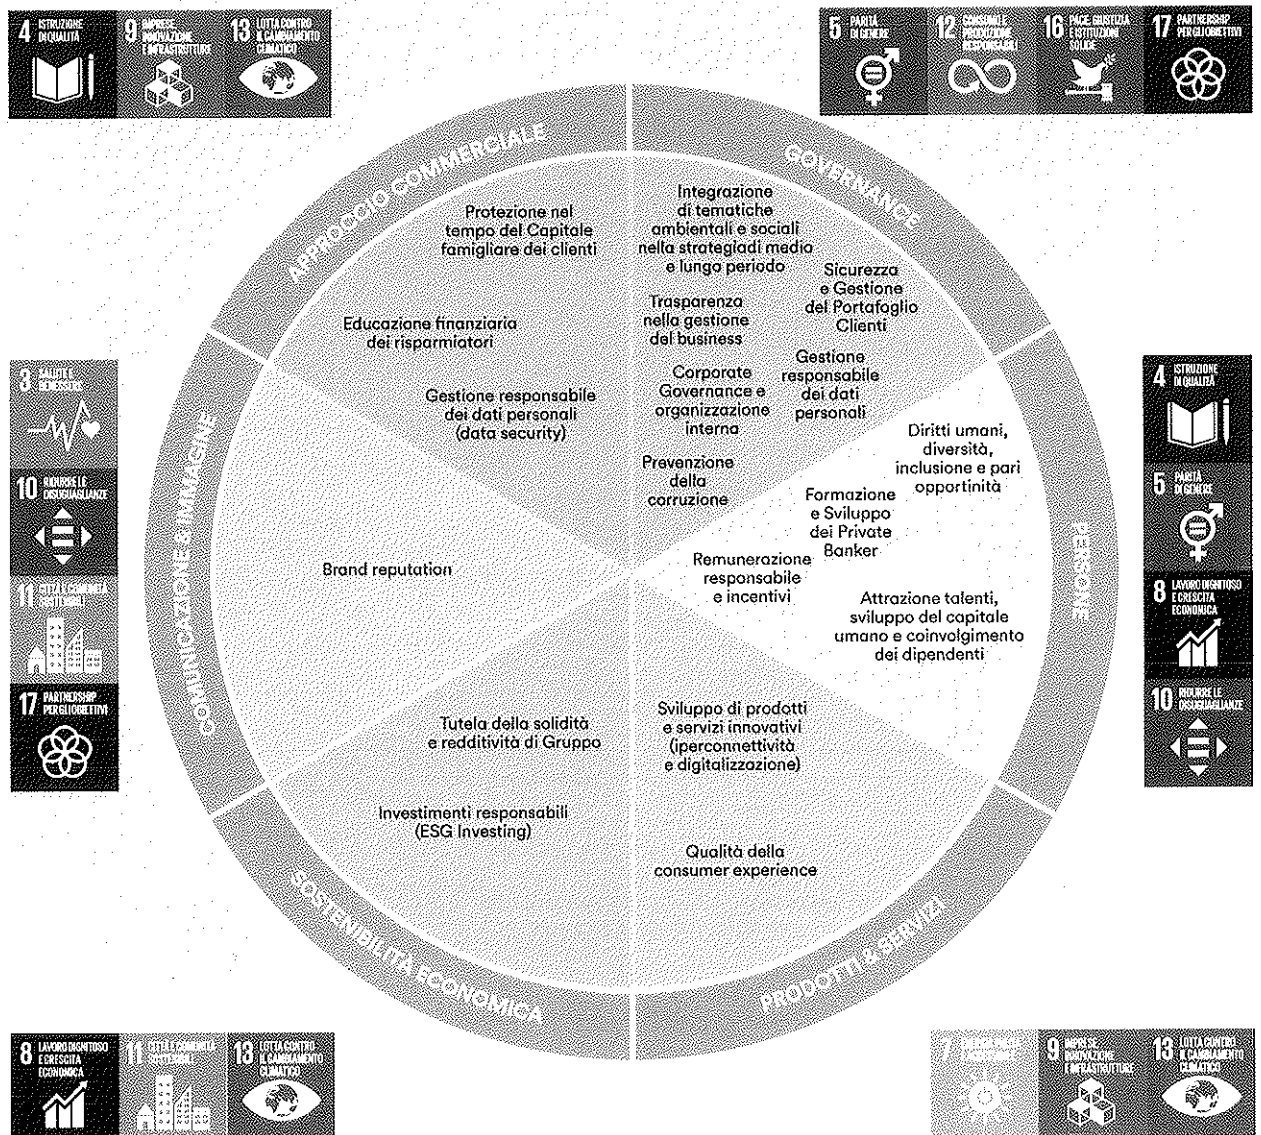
4 ISTRUZIONE DI QUALITÀ
9 IMPRESE, INNOVAZIONE E INFRASTRUTTURE
13 LOTTA CONTRO IL CAMBIAMENTO CLIMATICO

5 PARITÀ DI GENERE
12 CONSUMO E PRODUZIONE RESPONSABILI
16 PACE, GIUSTIZIA E ISTITUZIONI SOLIDE
17 PARTNERSHIP PER GLI OBIETTIVI

APPROCCIO COMMERCIALE

Protezione nel tempo del Capitale famigliare dei clienti

Educazione finanziaria dei risparmiatori

Gestione responsabile dei dati personali (data security)

GOVERNANCE

Integrazione di tematiche ambientali e sociali nella strategiadi medio e lungo periodo

Sicurezza e Gestione del Portafoglio Clienti

Trasparenza nella gestione del business

Corporate Governance e organizzazione interna

Gestione responsabile dei dati personali

Prevenzione della corruzione

3 SALUTE E BENESSERE
10 RIDURRE LE DISUGUAGLIANZE
11 CITTÀ E COMUNITÀ SOSTENIBILI
17 PARTNERSHIP PER GLI OBIETTIVI

COMUNICAZIONE & IMMAGINE

Brand reputation

PERSONE

Diritti umani, diversità, inclusione e pari opportinità

Formazione e Sviluppo dei Private Banker

Remunerazione responsabile e incentivi

Attrazione talenti, sviluppo del capitale umano e coinvolgimento dei dipendenti

4 ISTRUZIONE DI QUALITÀ
5 PARITÀ DI GENERE
8 LAVORO DIGNITOSO E CRESCITA ECONOMICA
10 RIDURRE LE DISUGUAGLIANZE

Tutela della solidità e redditività di Gruppo

Investimenti responsabili (ESG Investing)

SOSTENIBILITÀ ECONOMICA

Sviluppo di prodotti e servizi innovativi (iperconnettività e digitalizzazione)

Qualità della consumer experience

PRODOTTI & SERVIZI

8 LAVORO DIGNITOSO E CRESCITA ECONOMICA
11 CITTÀ E COMUNITÀ SOSTENIBILI
13 LOTTA CONTRO IL CAMBIAMENTO CLIMATICO

7 ENERGIA PULITA E ACCESSIBILE
9 IMPRESE, INNOVAZIONE E INFRASTRUTTURE
13 LOTTA CONTRO IL CAMBIAMENTO CLIMATICO